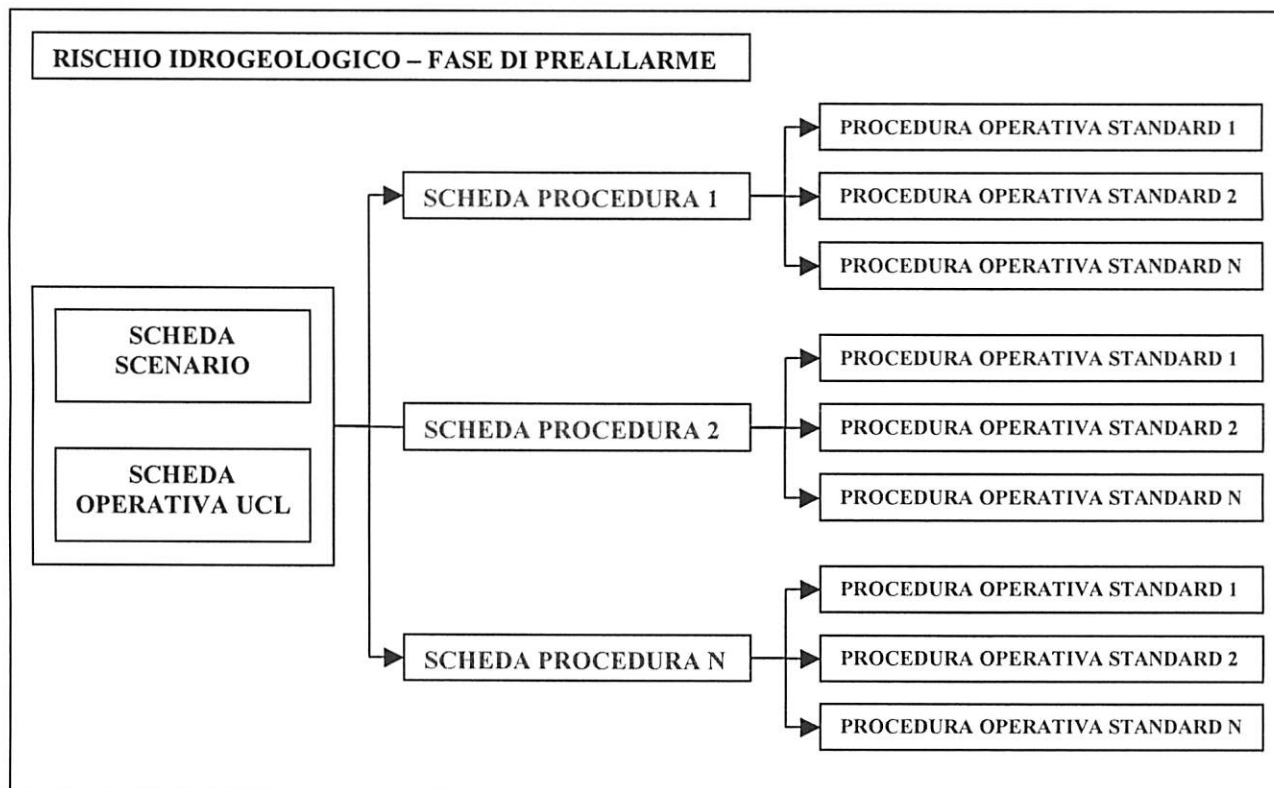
RISCHIO IDROGEOLOGICO – FASE DI PREALLARME

SCHEDA SCENARIO

SCHEDA OPERATIVA UCL

SCHEDA PROCEDURA 1

PROCEDURA OPERATIVA STANDARD 1

PROCEDURA OPERATIVA STANDARD 2

PROCEDURA OPERATIVA STANDARD N

SCHEDA PROCEDURA 2

PROCEDURA OPERATIVA STANDARD 1

PROCEDURA OPERATIVA STANDARD 2

PROCEDURA OPERATIVA STANDARD N

SCHEDA PROCEDURA N

PROCEDURA OPERATIVA STANDARD 1

PROCEDURA OPERATIVA STANDARD 2

PROCEDURA OPERATIVA STANDARD N